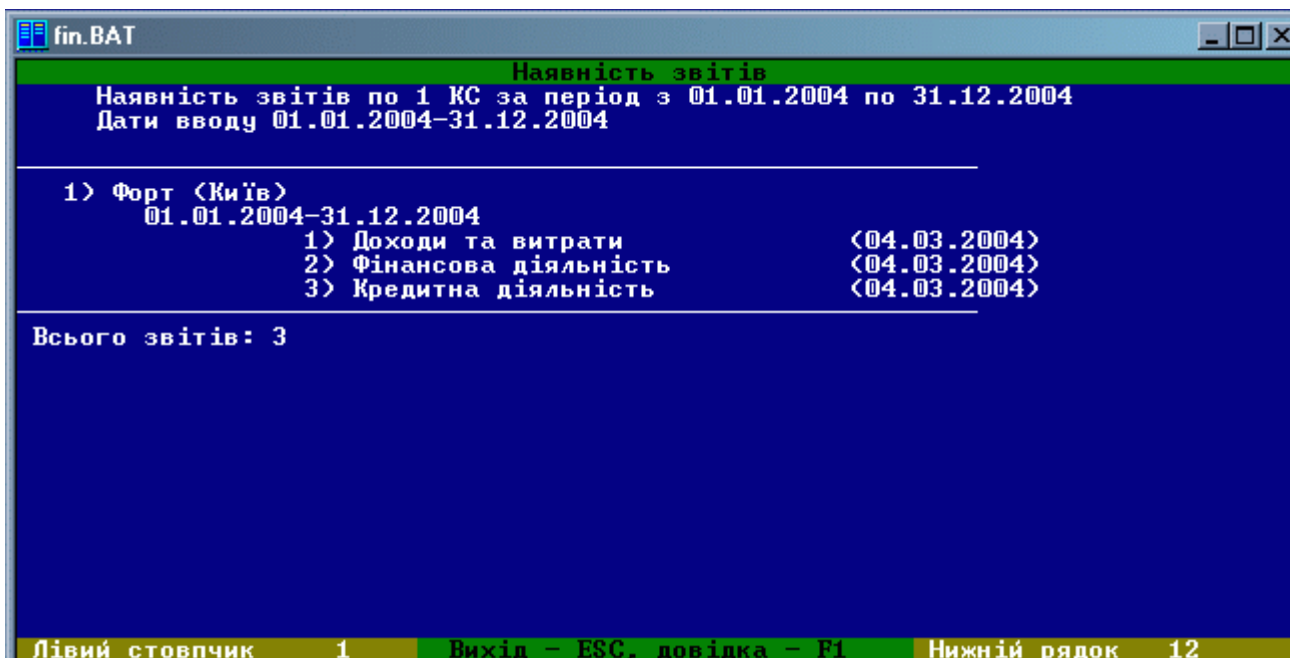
fin.BAT

Наявність звітів

Наявність звітів по 1 КС за період з 01.01.2004 по 31.12.2004
Дати вводу 01.01.2004-31.12.2004

1) Форт (Київ)
01.01.2004-31.12.2004
1) Доходи та витрати (04.03.2004)
2) Фінансова діяльність (04.03.2004)
3) Кредитна діяльність (04.03.2004)

Всього звітів: 3

Лівий стовпчик 1 Вихід - ESC, довідка - F1 Нижній рядок 12